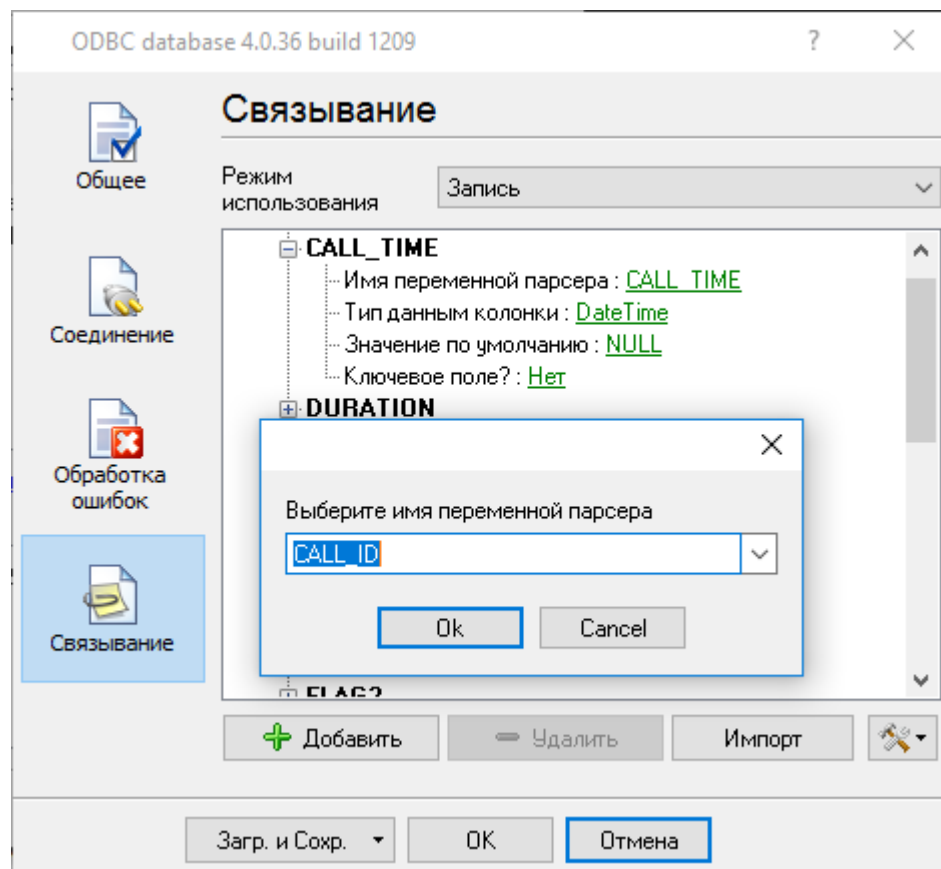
ODBC database 4.0.36 build 1209
?
Общее
Соединение
Обработка ошибок
Связывание
Связывание
Режим использования
Запись
CALL_TIME
Имя переменной парсера : CALL_TIME
Тип данным колонки : DateTime
Значение по умолчанию : NULL
Ключевое поле? : Нет
DURATION
Выберите имя переменной парсера
CALL_ID
Ok
Cancel
FLAG2
Добавить
Удалить
Импорт
Загр. и Сохр.
OK
Отмена